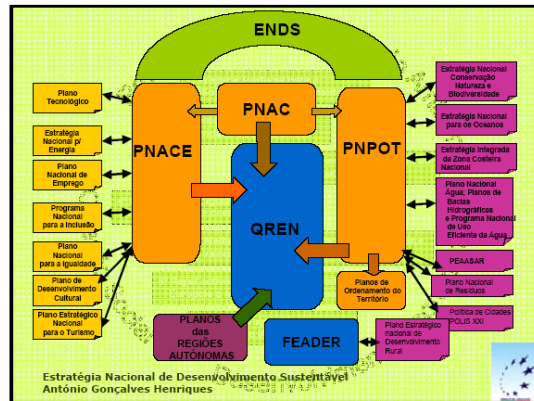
ENDS

Plano Tecnológico

Estratégia Nacional p/ Energia

Plano Nacional de Emprego

Programa Nacional para a Inclusão

Plano Nacional para a Igualdade

Plano de Desenvolvimento Cultural

Plano Estratégico Nacional para o Turismo

PNACE

PNAC

QREN

PNPOT

Estratégia Nacional Conservação Natureza e Biodiversidade

Estratégia Nacional para os Oceanos

Estratégia Integrada da Zona Costeira Nacional

Plano Nacional Água; Planos de Bacias Hidrográficas e Programa Nacional de Uso Eficiente da Água

PEAASAR

Plano Nacional de Resíduos

Política de Cidades POLIS XXI

Planos de Ordenamento do Território

PLANOS das REGIÕES AUTÓNOMAS

FEADER

Plano Estratégico nacional de Desenvolvimento Rural

Estratégia Nacional de Desenvolvimento Sustentável
António Gonçalves Henriques